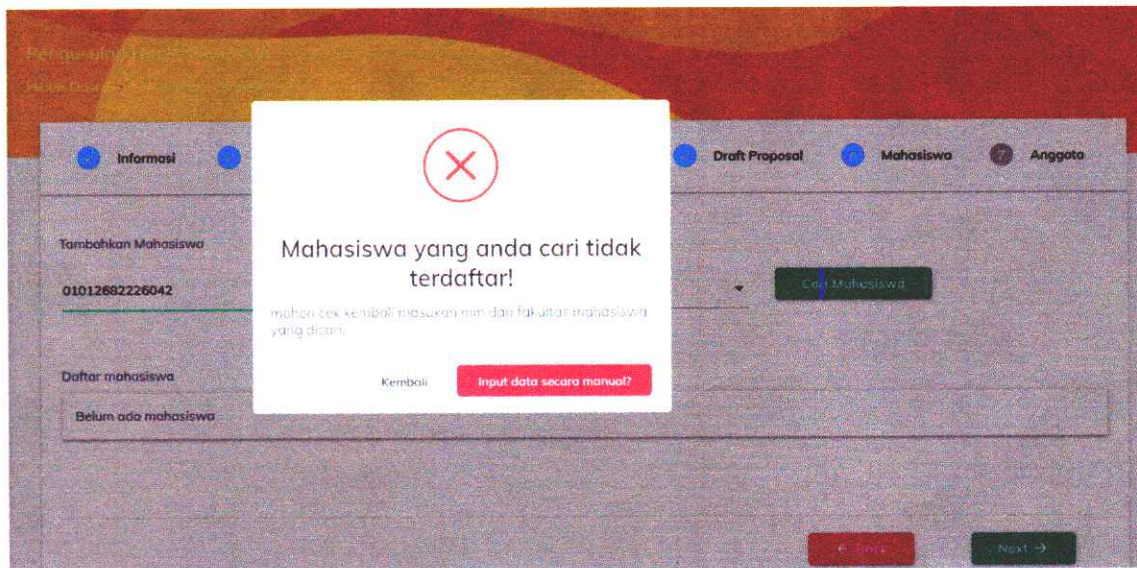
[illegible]

Informasi

Draft Proposal

Mahasiswa

7 Anggota

Tambahkan Mahasiswa

01012682226042

Cari Mahasiswa

Daftar mahasiswa

Belum ada mahasiswa

Mahasiswa yang anda cari tidak terdaftar!

mohon cek kembali masukan nim dan fakultas mahasiswa yang dicari.

Kembali

Input data secara manual?

← Back

Next →